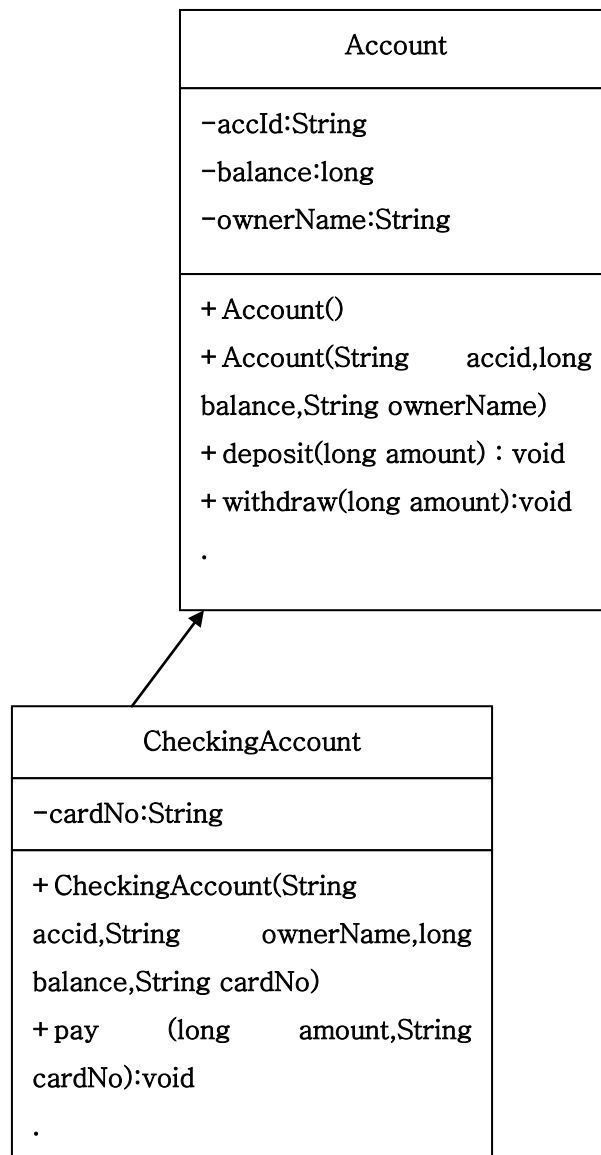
Account

-accId:String
-balance:long
-ownerName:String

+Account()
+Account(String accid,long balance,String ownerName)
+deposit(long amount) : void
+withdraw(long amount):void
.

CheckingAccount

-cardNo:String

+CheckingAccount(String accid,String ownerName,long balance,String cardNo)
+pay (long amount,String cardNo):void
.